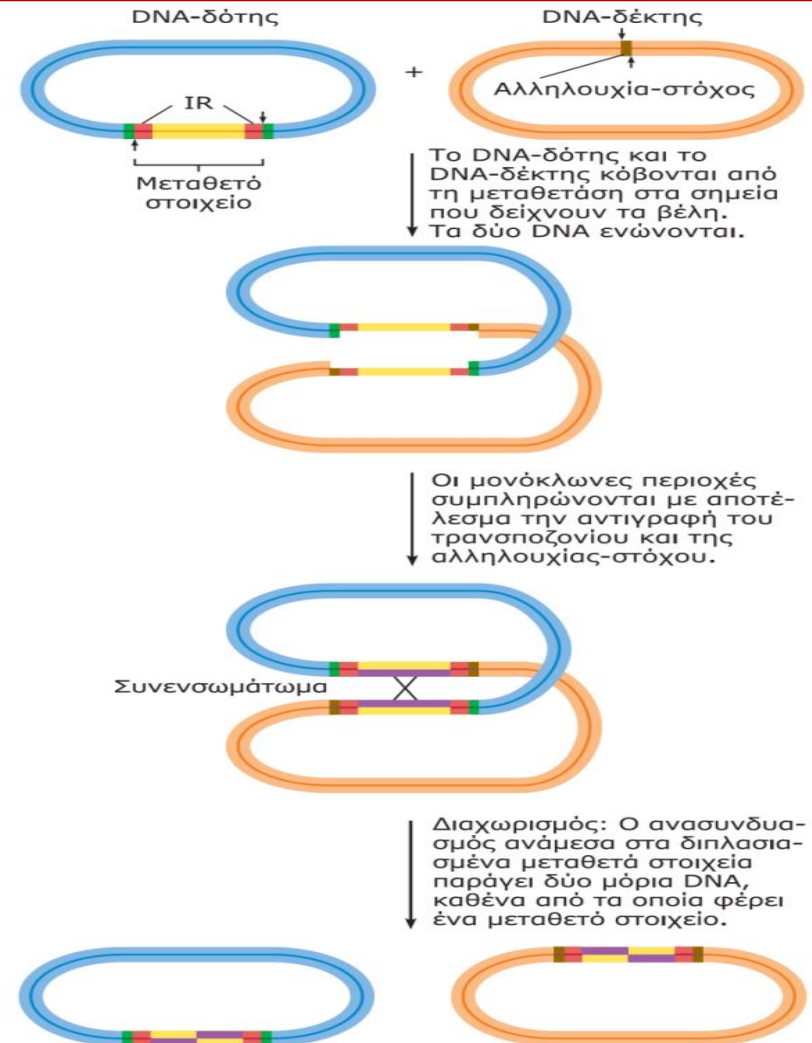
DNA-δότης

DNA-δέκτης

+

Αλληλουχία-στόχος

IR

Μεταθετό στοιχείο

Το DNA-δότης και το DNA-δέκτης κόβονται από τη μεταθετάση στα σημεία που δείχνουν τα βέλη. Τα δύο DNA ενώνονται.

Οι μονόκλωνες περιοχές συμπληρώνονται με αποτέλεσμα την αντιγραφή του τρανσποζονίου και της αλληλουχίας-στόχου.

Συνενσωμάτωμα

Διαχωρισμός: Ο ανασυνδυασμός ανάμεσα στα διπλασιασμένα μεταθετά στοιχεία παράγει δύο μόρια DNA, καθένα από τα οποία φέρει ένα μεταθετό στοιχείο.